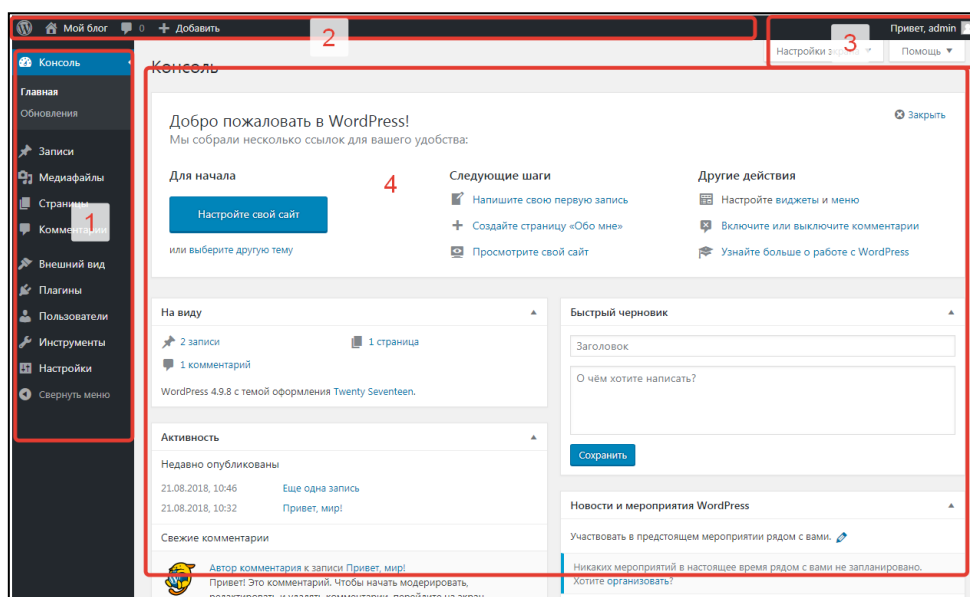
Мой блог 0 + Добавить

2

Привет, admin

3

Настройки эк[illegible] Помощь ▼

Консоль

Главная

Обновления

Записи

Медиафайлы

Страницы

1

Комментарии

Внешний вид

Плагины

Пользователи

Инструменты

Настройки

Свернуть меню

Консоль

Добро пожаловать в WordPress!

Мы собрали несколько ссылок для вашего удобства:

Закрыть

Для начала

Настройте свой сайт

или выберите другую тему

4

Следующие шаги

Напишите свою первую запись

Создайте страницу «Обо мне»

Просмотрите свой сайт

Другие действия

Настройте виджеты и меню

Включите или выключите комментарии

Узнайте больше о работе с WordPress

На виду

2 записи

1 страница

1 комментарий

WordPress 4.9.8 с темой оформления Twenty Seventeen.

Активность

Недавно опубликованы

21.08.2018, 10:46 Еще одна запись

21.08.2018, 10:32 Привет, мир!

Свежие комментарии

Автор комментария к записи Привет, мир!

Привет! Это комментарий. Чтобы начать модерировать, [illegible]

Быстрый черновик

Заголовок

О чём хотите написать?

Сохранить

Новости и мероприятия WordPress

Участвовать в предстоящем мероприятии рядом с вами.

Никаких мероприятий в настоящее время рядом с вами не запланировано. Хотите организовать?